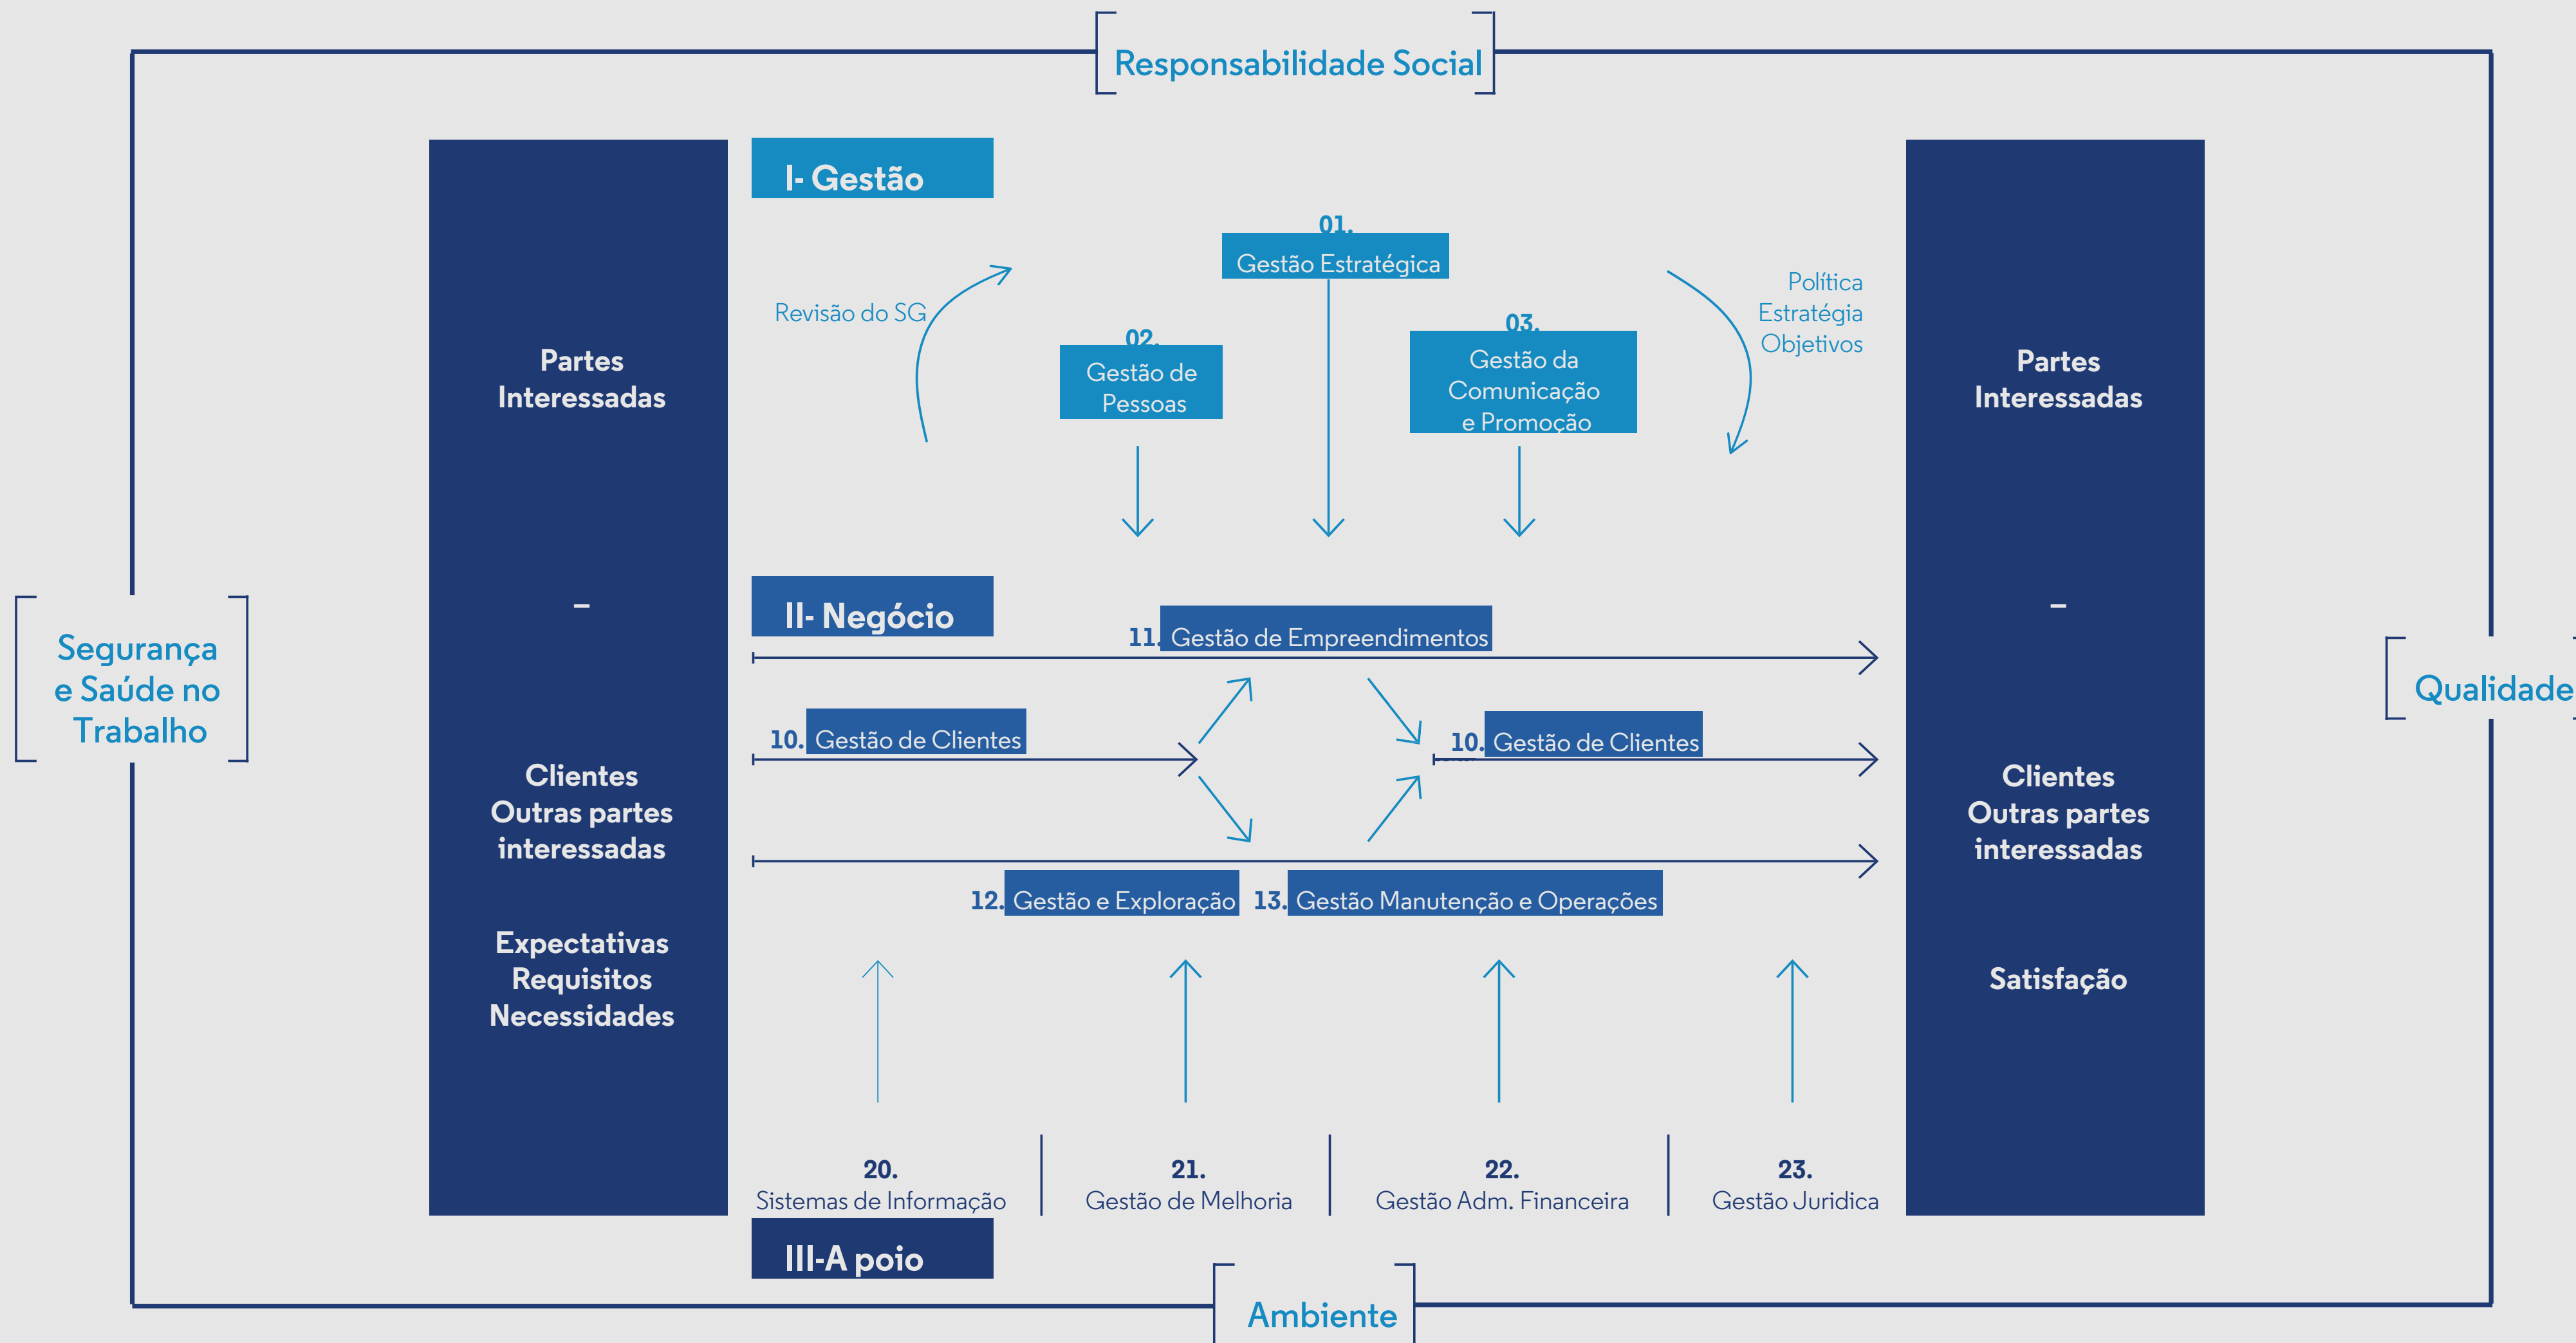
Responsabilidade Social

Segurança e Saúde no Trabalho

Qualidade

Ambiente

Partes Interessadas

–

Clientes
Outras partes interessadas

Expectativas
Requisitos
Necessidades

I- Gestão

Revisão do SG

01.
Gestão Estratégica

02.
Gestão de Pessoas

03.
Gestão da Comunicação e Promoção

Política
Estratégia
Objetivos

II- Negócio

11. Gestão de Empreendimentos

10. Gestão de Clientes

10. Gestão de Clientes

12. Gestão e Exploração

13. Gestão Manutenção e Operações

20.
Sistemas de Informação

21.
Gestão de Melhoria

22.
Gestão Adm. Financeira

23.
Gestão Juridica

III-A poio

Partes Interessadas

–

Clientes
Outras partes interessadas

Satisfação